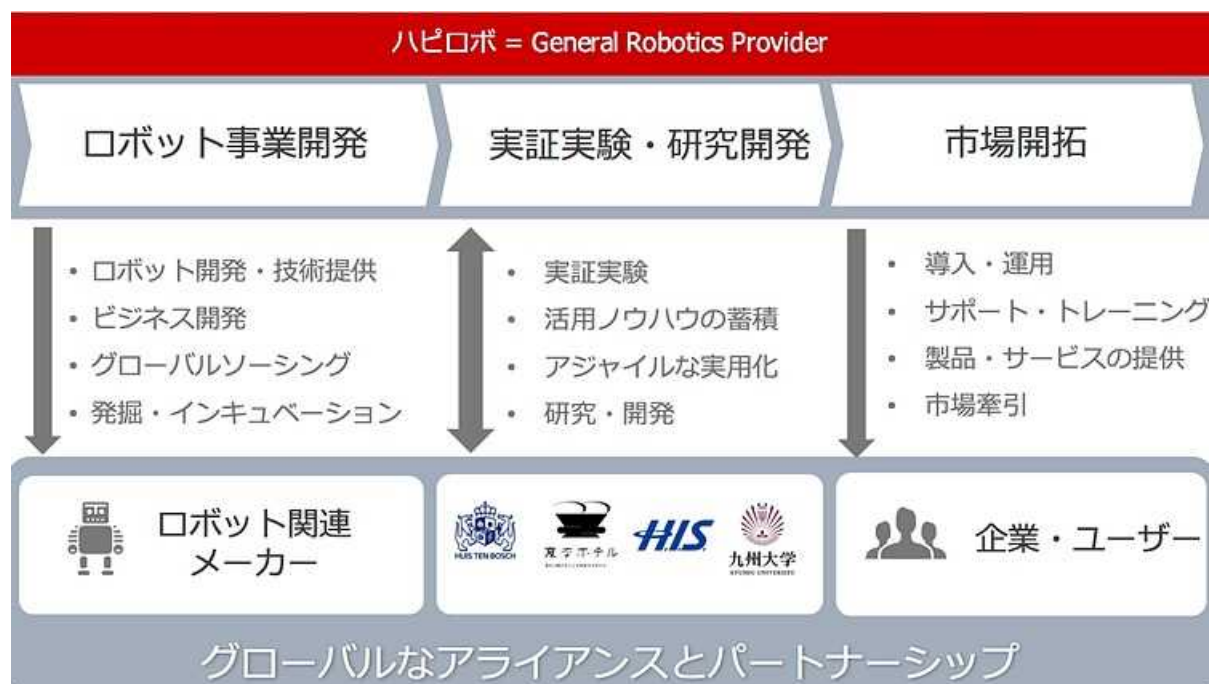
ハピロボ = General Robotics Provider

ロボット事業開発

実証実験・研究開発

市場開拓

- ロボット開発・技術提供
- ビジネス開発
- グローバルソーシング
- 発掘・インキュベーション

- 実証実験
- 活用ノウハウの蓄積
- アジャイルな実用化
- 研究・開発

- 導入・運用
- サポート・トレーニング
- 製品・サービスの提供
- 市場牽引

ロボット関連メーカー

HUIS TEN BOSCH

変なホテル

HIS

九州大学
KYUSHU UNIVERSITY

企業・ユーザー

グローバルなアライアンスとパートナーシップ